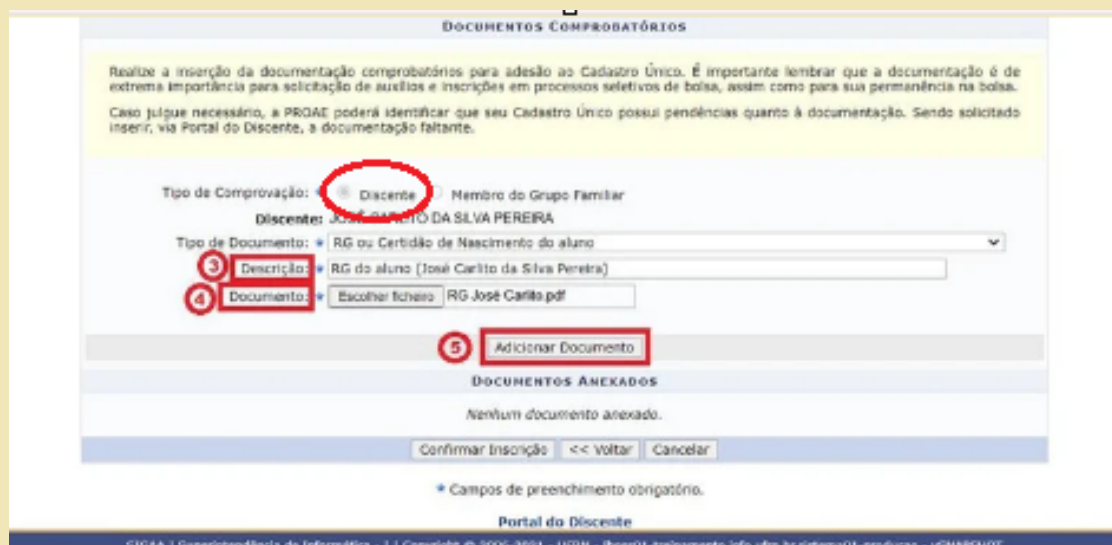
Documentos Comprobatórios

Realize a inserção da documentação comprobatórios para adesão ao Cadastro Único. É importante lembrar que a documentação é de extrema importância para solicitação de auxílios e inscrições em processos seletivos de bolsa, assim como para sua permanência na bolsa.

Caso julgue necessário, a PROAE poderá identificar que seu Cadastro Único possui pendências quanto à documentação. Sendo solicitado inserir, via Portal do Discente, a documentação faltante.

Tipo de Comprovação: * Discente Membro do Grupo Familiar

Discente: JOSÉ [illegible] DA SILVA PEREIRA

Tipo de Documento: * RG ou Certidão de Nascimento do aluno

3 Descrição: * RG do aluno (José Carlito da Silva Pereira)

4 Documento: * Escolher ficheiro RG José Carlito.pdf

5 Adicionar Documento

Documentos Anexados

Nenhum documento anexado.

Confirmar Inscrição << Voltar Cancelar

* Campos de preenchimento obrigatório.

Portal do Discente

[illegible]